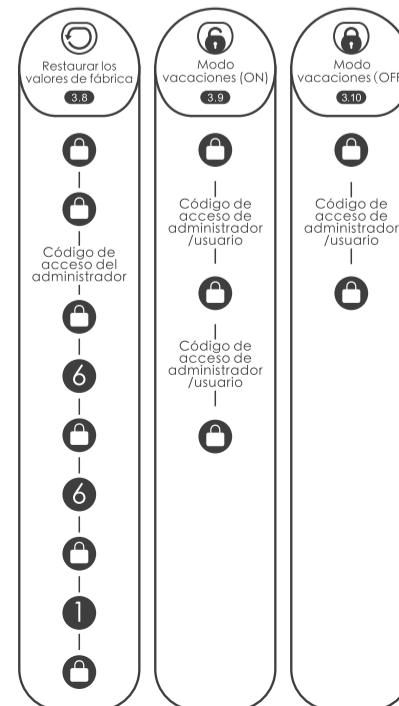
Restaurar los valores de fábrica
3.8

Código de acceso del administrador

6

6

1

Modo vacaciones (ON)
3.9

Código de acceso de administrador /usuario

Código de acceso de administrador /usuario

Modo vacaciones (OFF
3.10

Código de acceso de administrador /usuario